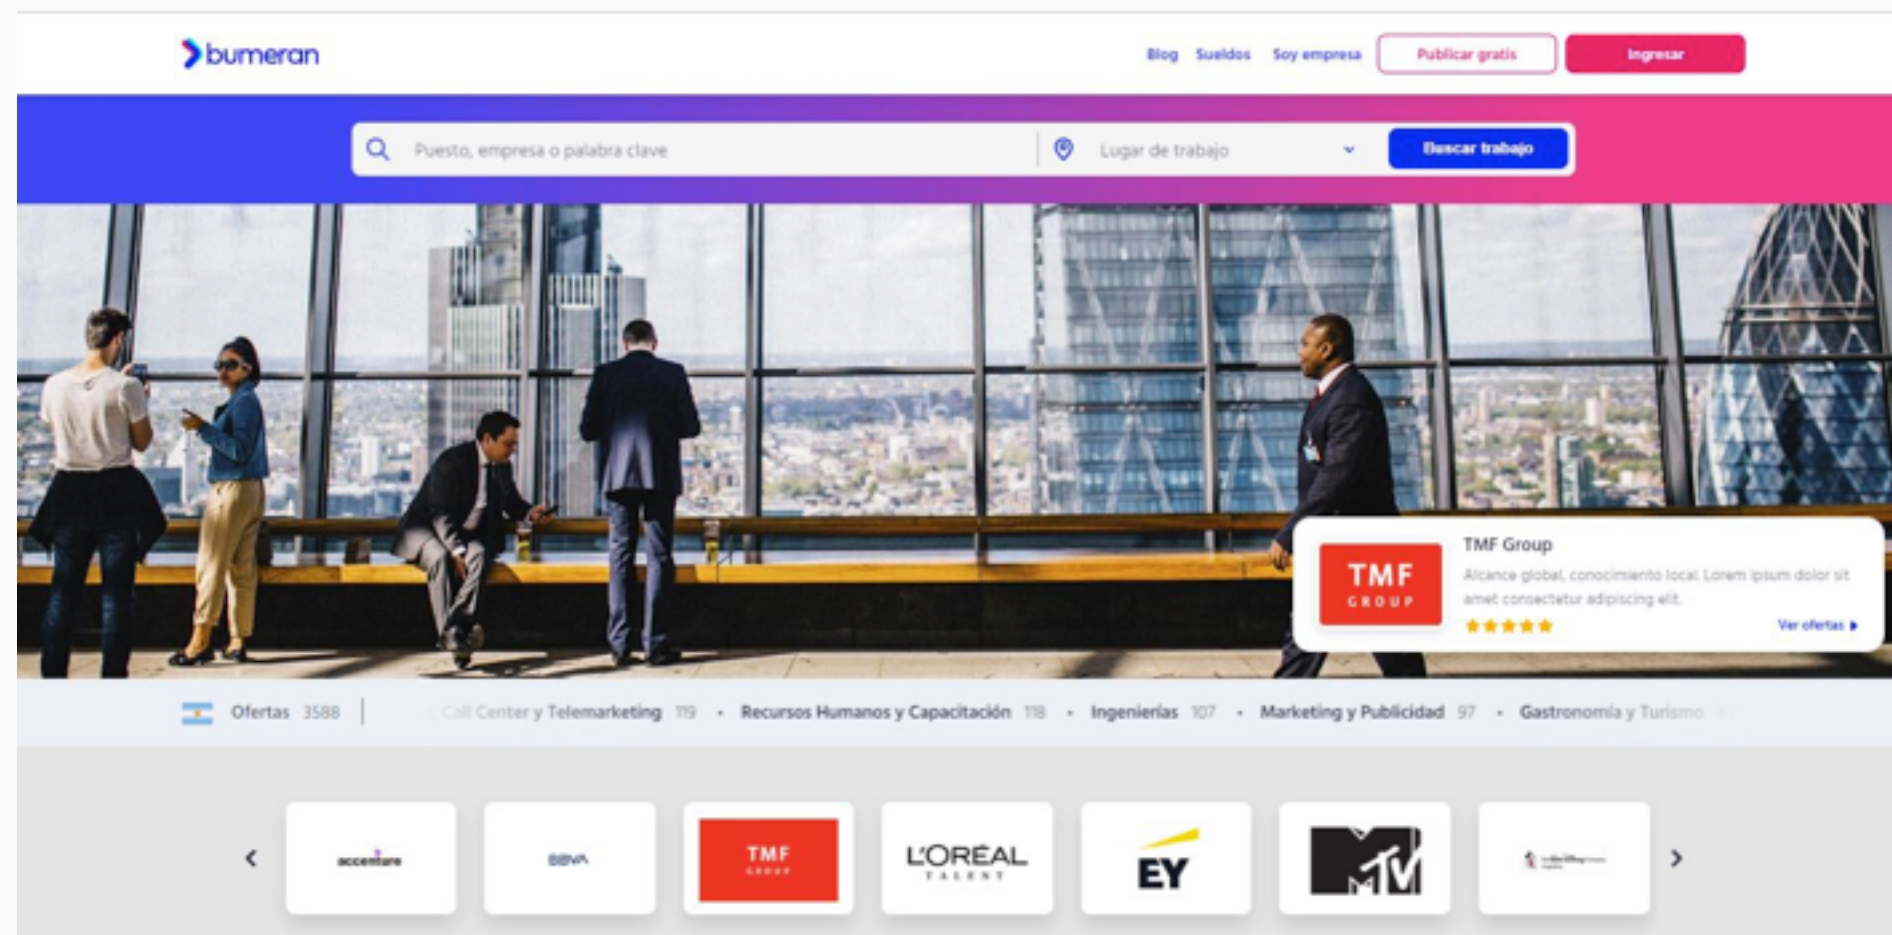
bumeran

Blog Sueldos Soy empresa Publicar gratis Ingresar

Puesto, empresa o palabra clave

Lugar de trabajo

Buscar trabajo

TMF GROUP

TMF Group

Alcance global, conocimiento local. Lorem ipsum dolor sit amet consectetur adipiscing elit.

★★★★★

Ver ofertas ▸

Ofertas 3588 | Call Center y Telemarketing 119 • Recursos Humanos y Capacitación 118 • Ingenierías 107 • Marketing y Publicidad 97 • Gastronomía y Turismo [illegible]

‹

accenture

BBVA

TMF GROUP

L'ORÉAL TALENT

EY

MTV

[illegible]

›